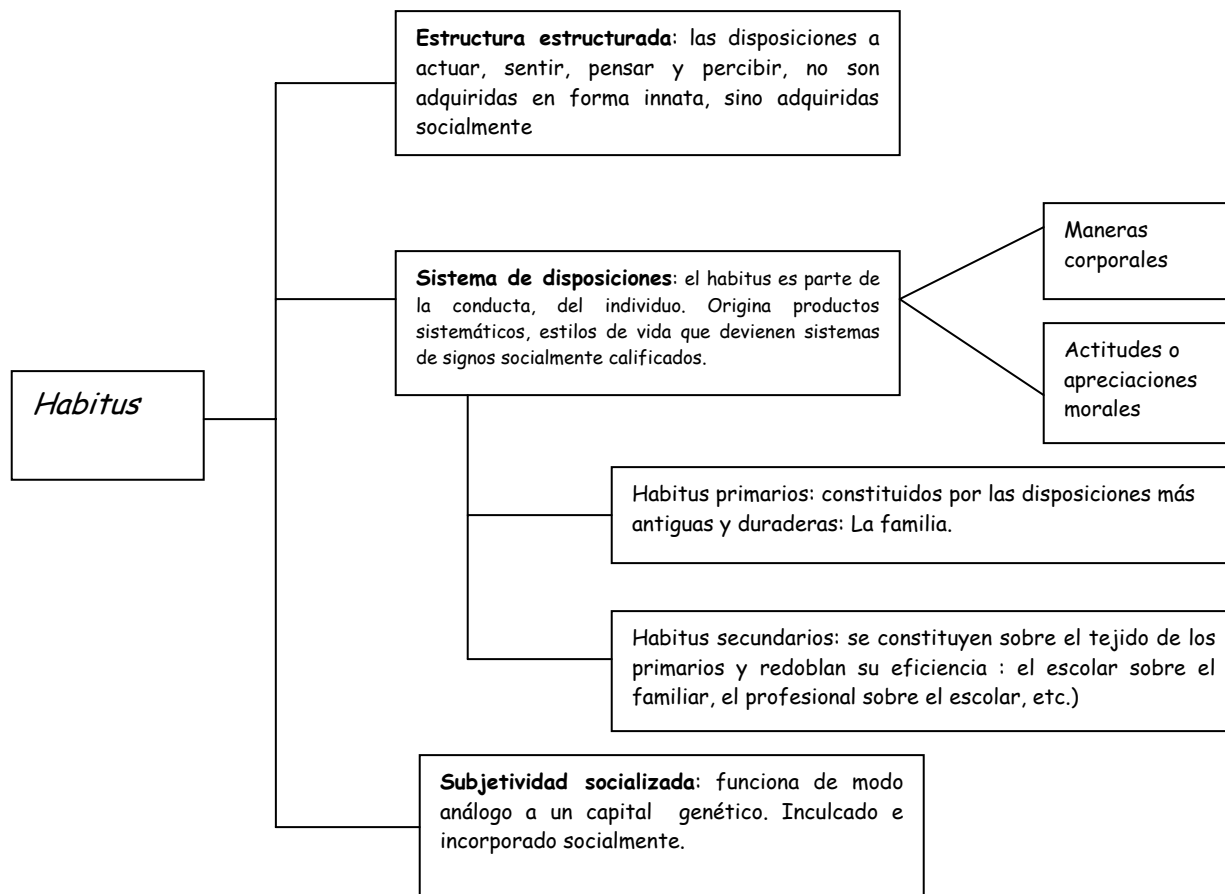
Habitus

Estructura estructurada: las disposiciones a actuar, sentir, pensar y percibir, no son adquiridas en forma innata, sino adquiridas socialmente

Sistema de disposiciones: el habitus es parte de la conducta, del individuo. Origina productos sistemáticos, estilos de vida que devienen sistemas de signos socialmente calificados.

Maneras corporales

Actitudes o apreciaciones morales

Habitus primarios: constituidos por las disposiciones más antiguas y duraderas: La familia.

Habitus secundarios: se constituyen sobre el tejido de los primarios y redoblan su eficiencia : el escolar sobre el familiar, el profesional sobre el escolar, etc.)

Subjetividad socializada: funciona de modo análogo a un capital genético. Inculcado e incorporado socialmente.